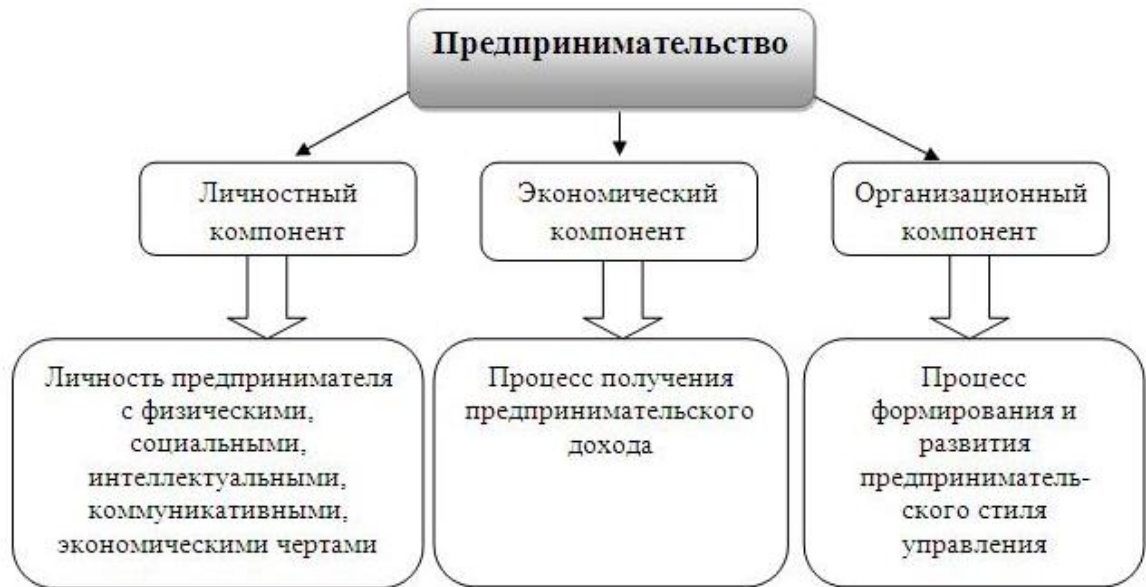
Предпринимательство

Личностный компонент

Экономический компонент

Организационный компонент

Личность предпринимателя с физическими, социальными, интеллектуальными, коммуникативными, экономическими чертами

Процесс получения предпринимательского дохода

Процесс формирования и развития предпринимательского стиля управления